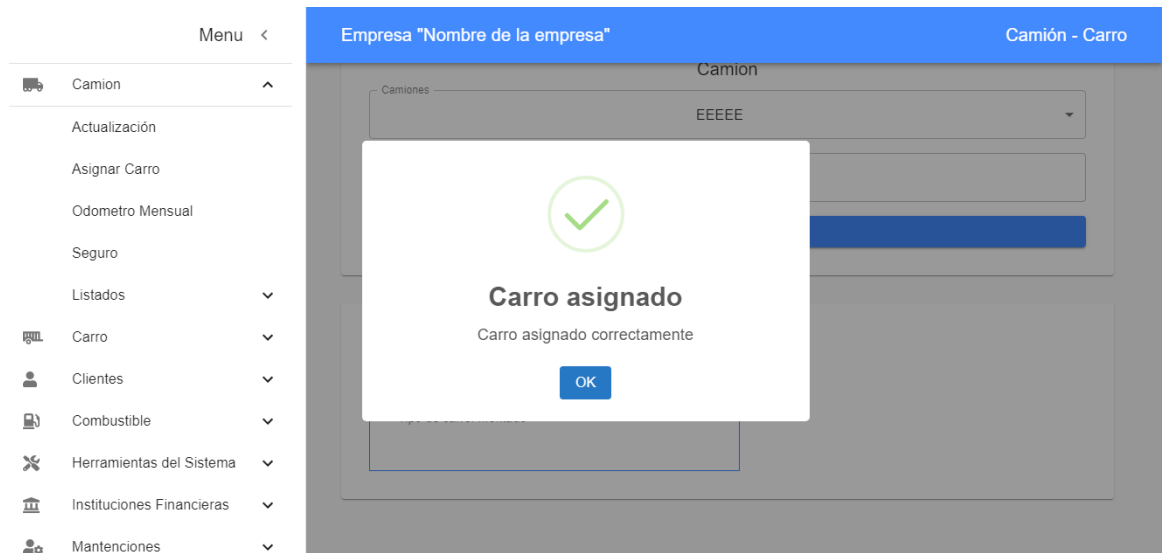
Menu <

Camion

Actualización

Asignar Carro

Odometro Mensual

Seguro

Listados

Carro

Clientes

Combustible

Herramientas del Sistema

Instituciones Financieras

Mantenciones

Empresa "Nombre de la empresa"

Camión - Carro

Camion

Camiones

EEEEE

Carro asignado

Carro asignado correctamente

OK

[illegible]